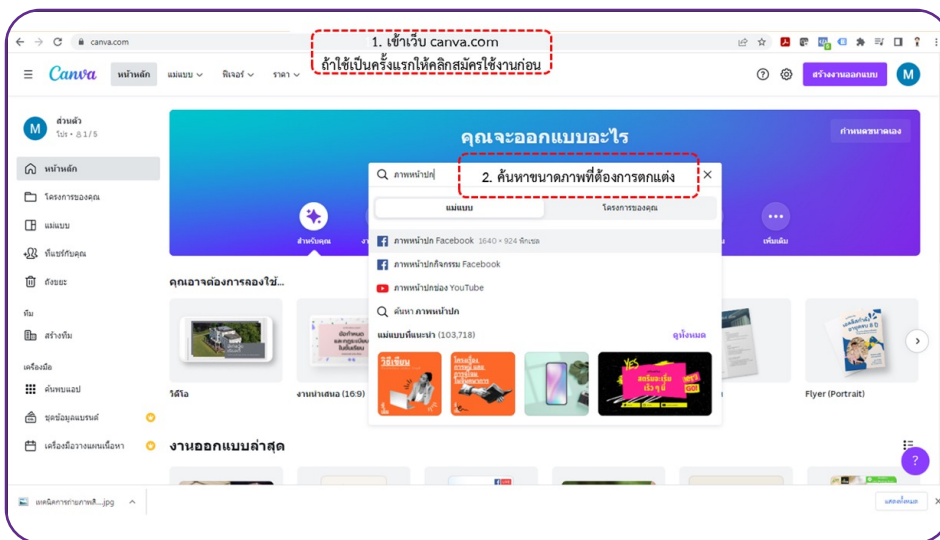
canva.com

1. เข้าเว็บ canva.com
ถ้าใช้เป็นครั้งแรกให้คลิกสมัครใช้งานก่อน

Canva หน้าหลัก แม่แบบ ฟีเจอร์ ราคา

สร้างงานออกแบบ

M

ส่วนตัว
โปร • 8 1/5

หน้าหลัก
โครงการของคุณ
แม่แบบ
ทีมแชร์กับคุณ
ถังขยะ

ทีม
สร้างทีม

เครื่องมือ
ค้นพบแอป
ชุดข้อมูลแบรนด์
เครื่องมือวางแผนเนื้อหา

คุณจะออกแบบอะไร

กำหนดขนาดเอง

ภาพหน้าปก

2. ค้นหาขนาดภาพที่ต้องการตกแต่ง

แม่แบบ
โครงการของคุณ

ภาพหน้าปก Facebook 1640 × 924 พิกเซล
ภาพหน้าปกกิจกรรม Facebook
ภาพหน้าปกช่อง YouTube
ค้นหา ภาพหน้าปก

แม่แบบที่แนะนำ (103,718)
ดูทั้งหมด

สำหรับคุณ
เพิ่มเติม

คุณอาจต้องการลองใช้...

วิดีโอ
งานนำเสนอ (16:9)
Flyer (Portrait)

งานออกแบบล่าสุด

แคปเจอร์การถ่ายภาพสิ....jpg
แสดงทั้งหมด